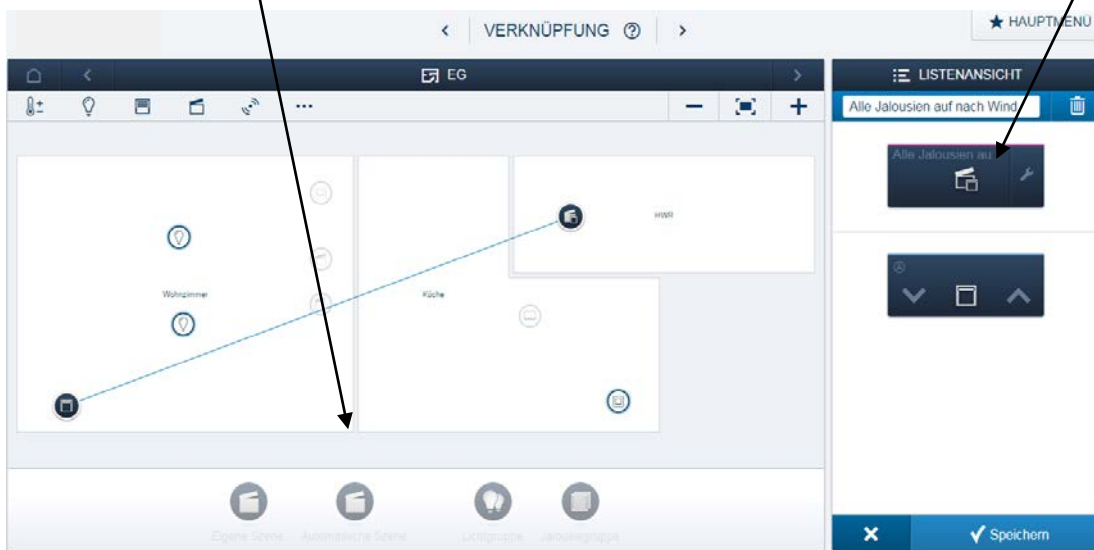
< VERKNÜPFUNG ⓘ >

★ HAUPTMENÜ

EG

LISTENANSICHT

Alle Jalousien auf nach Wind

Alle Jalousien au

HWR

Wohnzimmer

Küche

Eigene Szene

Automatische Szene

Lichtgruppe

Jalousiegruppe

✕

✓ Speichern